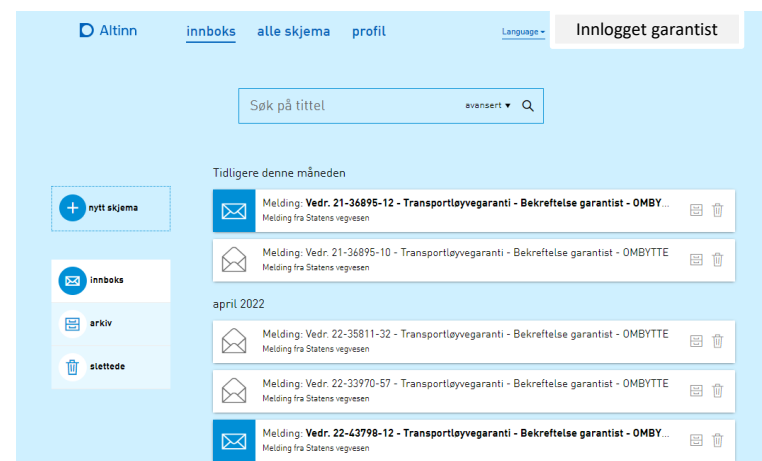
Altinn innboks alle skjema profil Language Innlogget garantist

Søk på tittel avansert

Tidligere denne måneden

nytt skjema

Melding: Vedr. 21-36895-12 - Transportløyvegaranti - Bekreftelse garantist - OMBY...
Melding fra Statens vegvesen

Melding: Vedr. 21-36895-10 - Transportløyvegaranti - Bekreftelse garantist - OMBYTTE
Melding fra Statens vegvesen

innboks

arkiv

slettede

april 2022

Melding: Vedr. 22-35811-32 - Transportløyvegaranti - Bekreftelse garantist - OMBYTTE
Melding fra Statens vegvesen

Melding: Vedr. 22-33970-57 - Transportløyvegaranti - Bekreftelse garantist - OMBYTTE
Melding fra Statens vegvesen

Melding: Vedr. 22-43798-12 - Transportløyvegaranti - Bekreftelse garantist - OMBY...
Melding fra Statens vegvesen